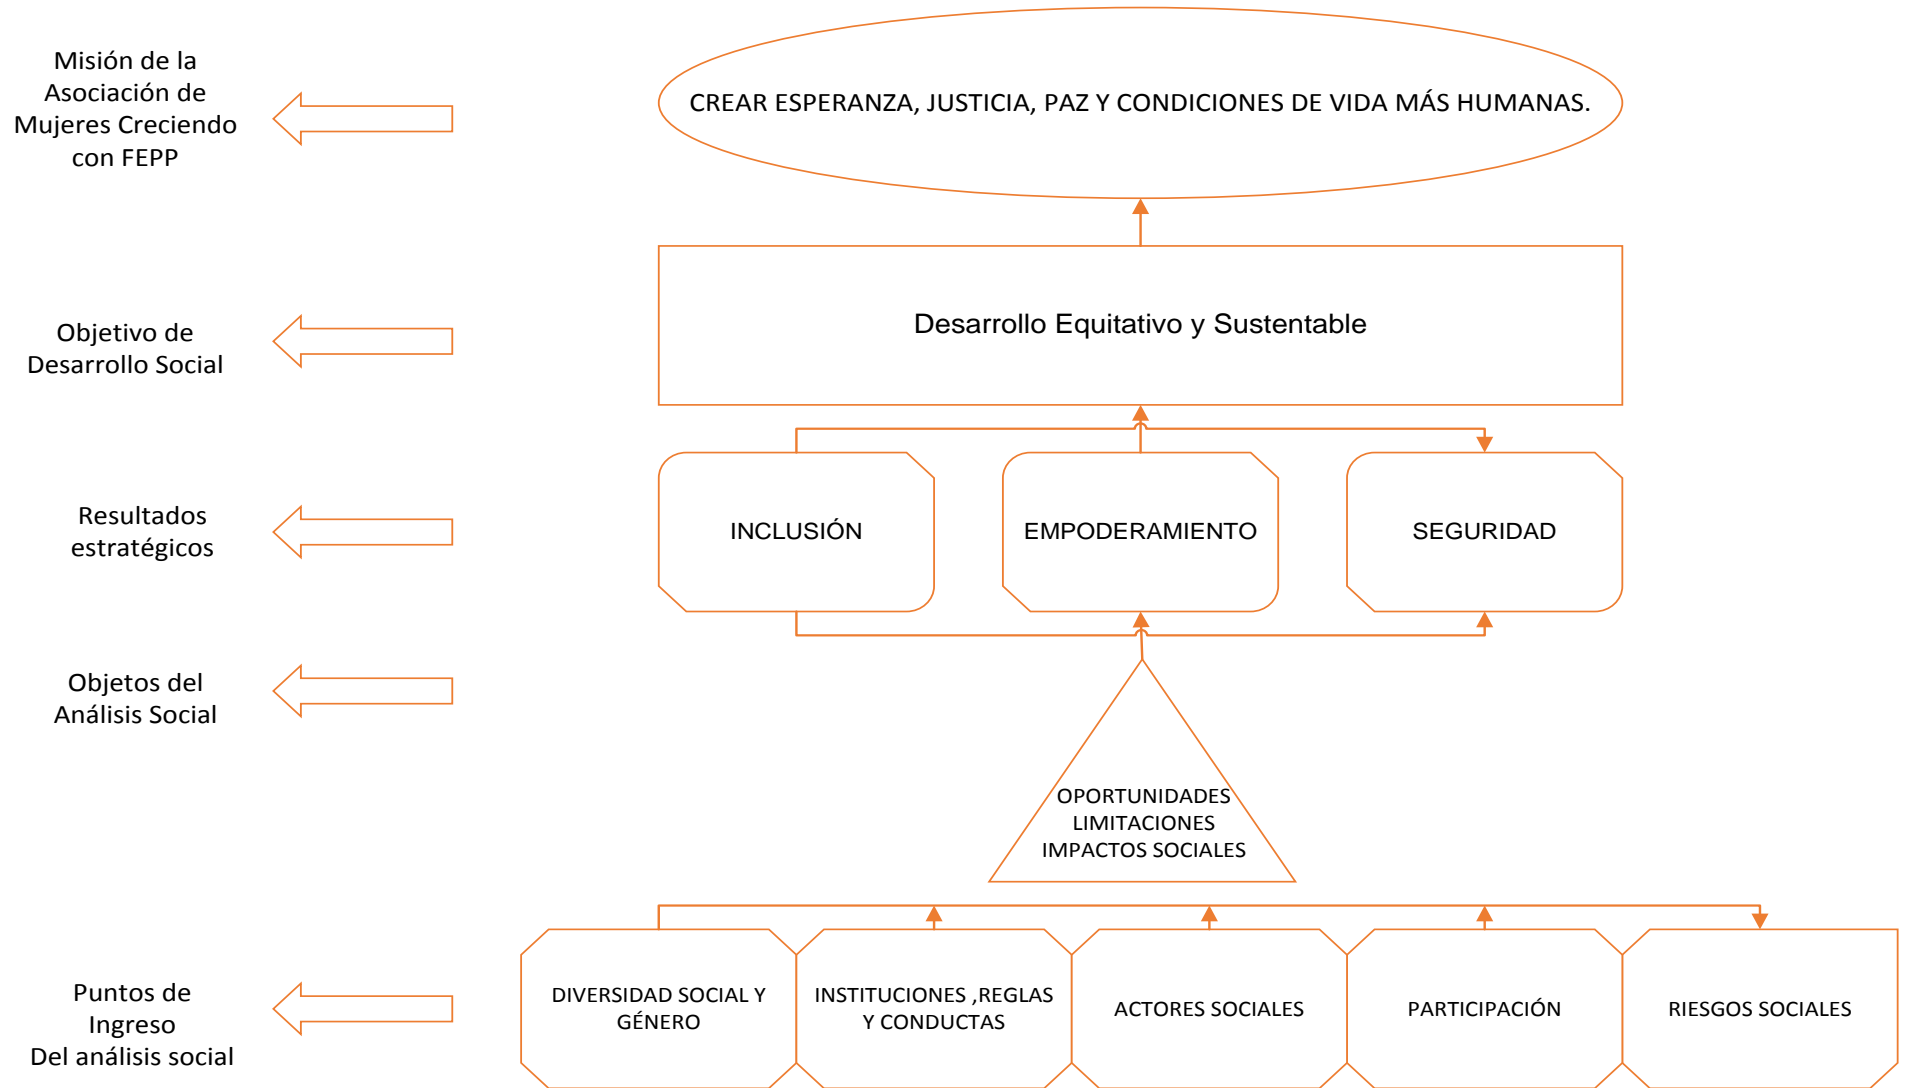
Misión de la Asociación de Mujeres Creciendo con FEPP

CREAR ESPERANZA, JUSTICIA, PAZ Y CONDICIONES DE VIDA MÁS HUMANAS.

Objetivo de Desarrollo Social

Desarrollo Equitativo y Sustentable

Resultados estratégicos

INCLUSIÓN

EMPODERAMIENTO

SEGURIDAD

Objetos del Análisis Social

OPORTUNIDADES
LIMITACIONES
IMPACTOS SOCIALES

Puntos de Ingreso
Del análisis social

DIVERSIDAD SOCIAL Y GÉNERO

INSTITUCIONES ,REGLAS Y CONDUCTAS

ACTORES SOCIALES

PARTICIPACIÓN

RIESGOS SOCIALES